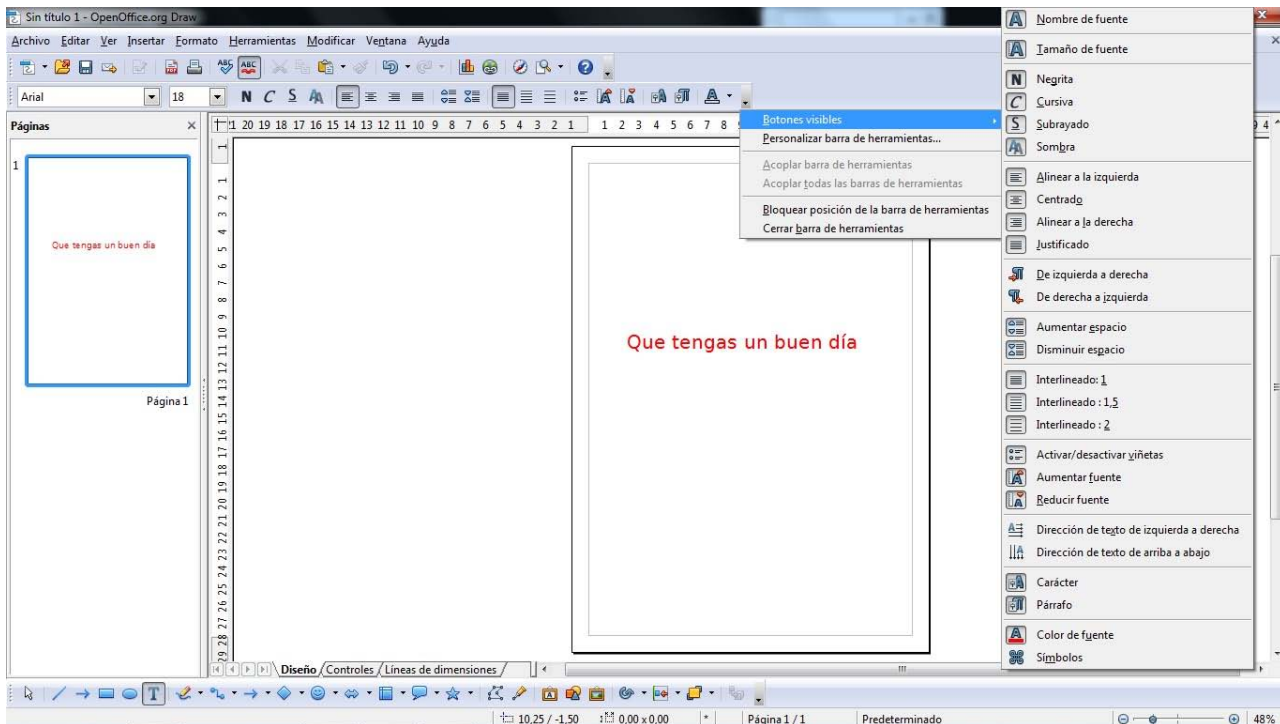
Sin título 1 - OpenOffice.org Draw

Archivo Editar Ver Insertar Formato Herramientas Modificar Ventana Ayuda

Arial 18

N C S

Páginas

1

Que tengas un buen día

Página 1

1 20 19 18 17 16 15 14 13 12 11 10 9 8 7 6 5 4 3 2 1 1 2 3 4 5 6 7 8

1 2 3 4 5 6 7 8 9 10 11 12 13 14 15 16 17 18 19 20 21 22 23 24 25 26 27 28 29

Botones visibles
Personalizar barra de herramientas...
Acoplar barra de herramientas
Acoplar todas las barras de herramientas
Bloquear posición de la barra de herramientas
Cerrar barra de herramientas

Que tengas un buen día

Nombre de fuente
Tamaño de fuente
Negrita
Cursiva
Subrayado
Sombra
Alinear a la izquierda
Centrado
Alinear a la derecha
Justificado
De izquierda a derecha
De derecha a izquierda
Aumentar espacio
Disminuir espacio
Interlineado: 1
Interlineado : 1,5
Interlineado : 2
Activar/desactivar viñetas
Aumentar fuente
Reducir fuente
Dirección de texto de izquierda a derecha
Dirección de texto de arriba a abajo
Carácter
Párrafo
Color de fuente
Símbolos

Diseño Controles Líneas de dimensiones

10,25 / -1,50 0,00 x 0,00 * Página 1 / 1 Predeterminado 48%